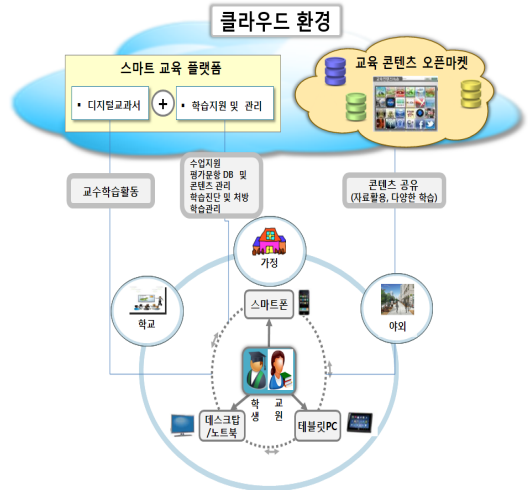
클라우드 환경

스마트 교육 플랫폼

▪ 디지털교과서

+

▪ 학습지원 및 관리

교육 콘텐츠 오픈마켓

교수학습활동

수업지원
평가문항 DB 및
콘텐츠 관리
학습진단 및 처방
학습관리

콘텐츠 공유
(자료활용, 다양한 학습)

가정

스마트폰

학교

야외

학생

교원

데스크탑
/노트북

태블릿PC